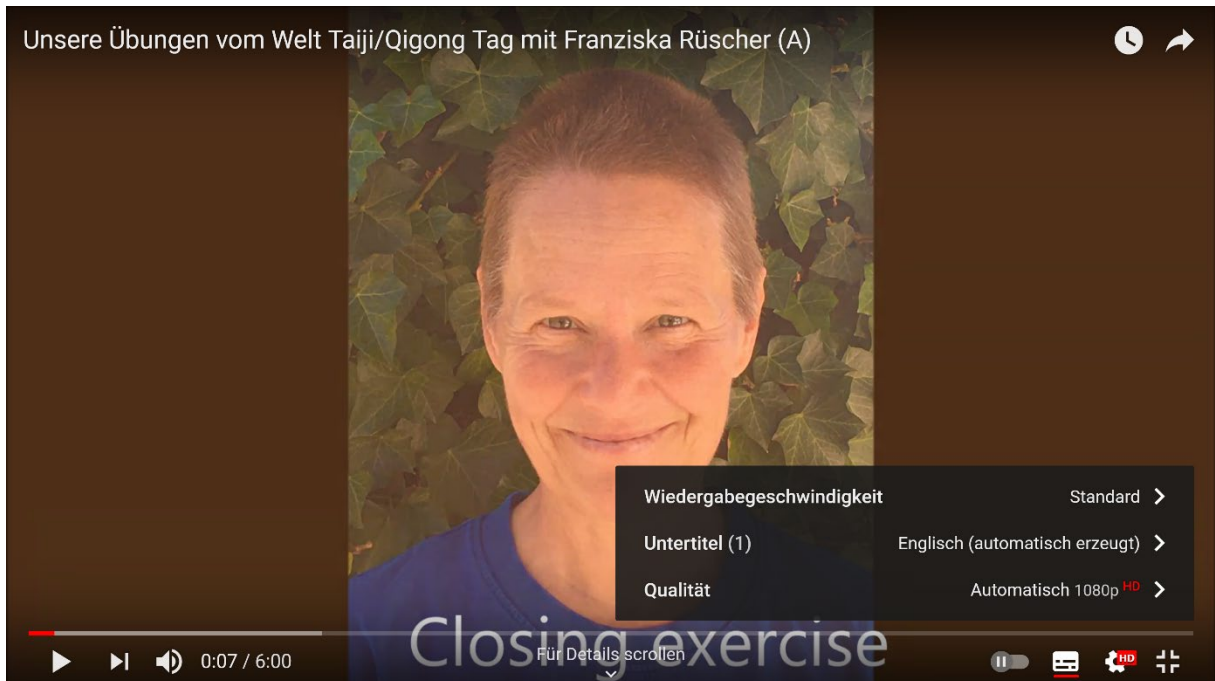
Unsere Übungen vom Welt Taiji/Qigong Tag mit Franziska Rüscher (A)

Wiedergabegeschwindigkeit Standard

Untertitel (1) Englisch (automatisch erzeugt)

Qualität Automatisch 1080p HD

Closing exercise

0:07 / 6:00

Für Details scrollen

HD